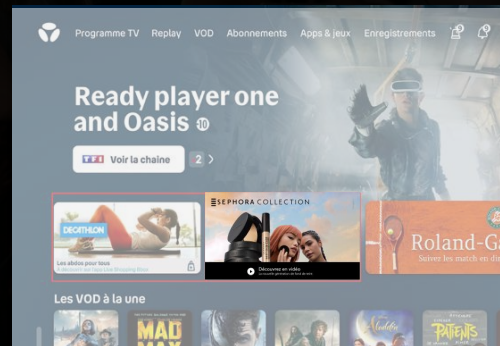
Programme TV Replay VOD Abonnements Apps & jeux Enregistrements

Ready player one and Oasis 10

TF1 Voir la chaîne 2

DECATHLON

Les abdos pour tous

SEPHORA COLLECTION

Découvrir en vidéo

Roland-Ga

Suivez les match en dir

Les VOD à la une

MAD MAX

Aladdin

PATIENTS